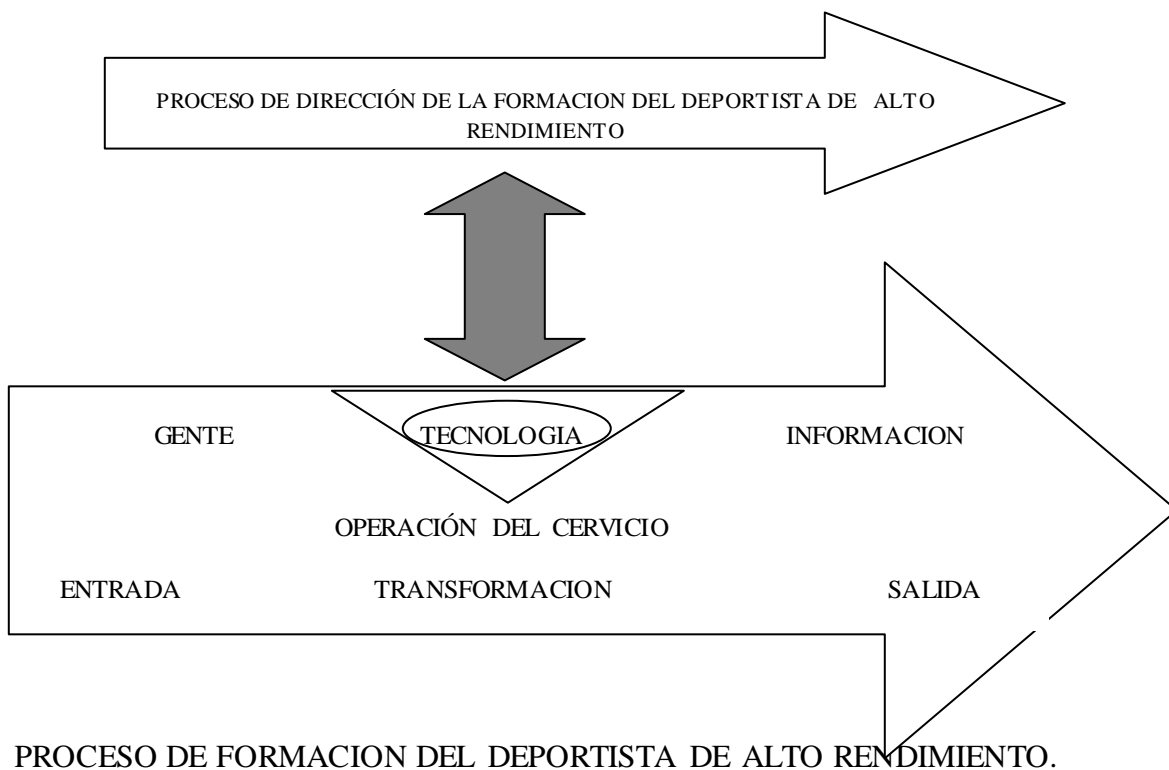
PROCESO DE DIRECCIÓN DE LA FORMACION DEL DEPORTISTA DE ALTO RENDIMIENTO

GENTE

TECNOLOGIA

INFORMACION

OPERACIÓN DEL CERVICIO

ENTRADA

TRANSFORMACION

SALIDA

PROCESO DE FORMACION DEL DEPORTISTA DE ALTO RENDIMIENTO.